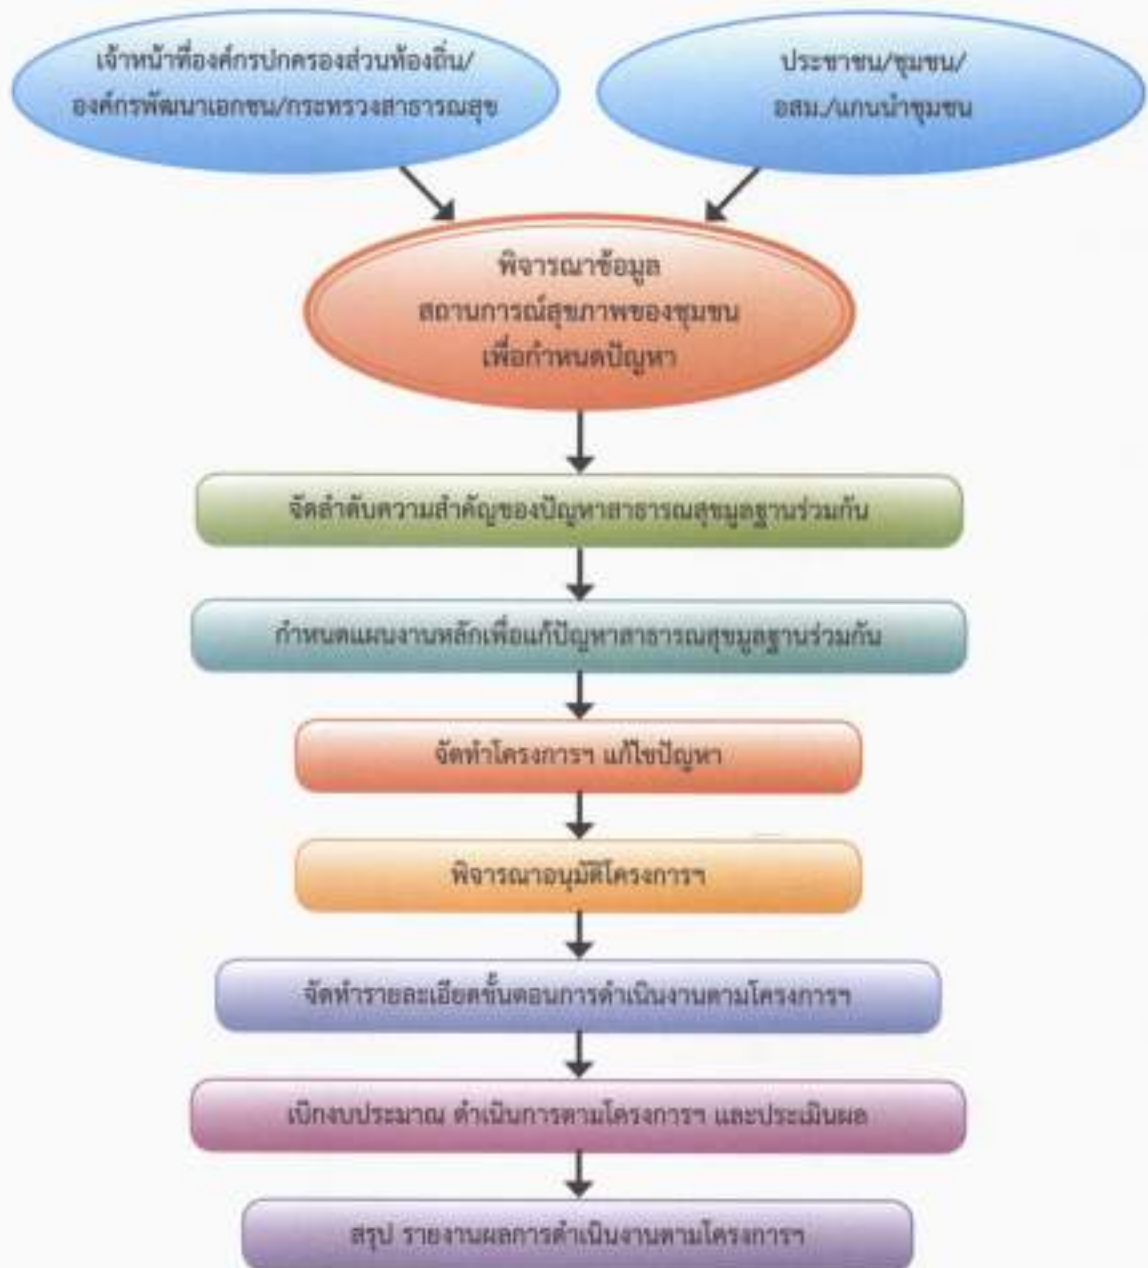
เจ้าหน้าที่องค์กรปกครองส่วนท้องถิ่น/องค์กรพัฒนาเอกชน/กระทรวงสาธารณสุข

ประชาชน/ชุมชน/อสม./แกนนำชุมชน

พิจารณาข้อมูล
สถานการณ์สุขภาพของชุมชน
เพื่อกำหนดปัญหา

จัดลำดับความสำคัญของปัญหาสาธารณสุขมูลฐานร่วมกัน

กำหนดแผนงานหลักเพื่อแก้ปัญหาสาธารณสุขมูลฐานร่วมกัน

จัดทำโครงการฯ แก้ไขปัญหา

พิจารณาอนุมัติโครงการฯ

จัดทำรายละเอียดขั้นตอนการดำเนินงานตามโครงการฯ

เบิกงบประมาณ ดำเนินการตามโครงการฯ และประเมินผล

สรุป รายงานผลการดำเนินงานตามโครงการฯ